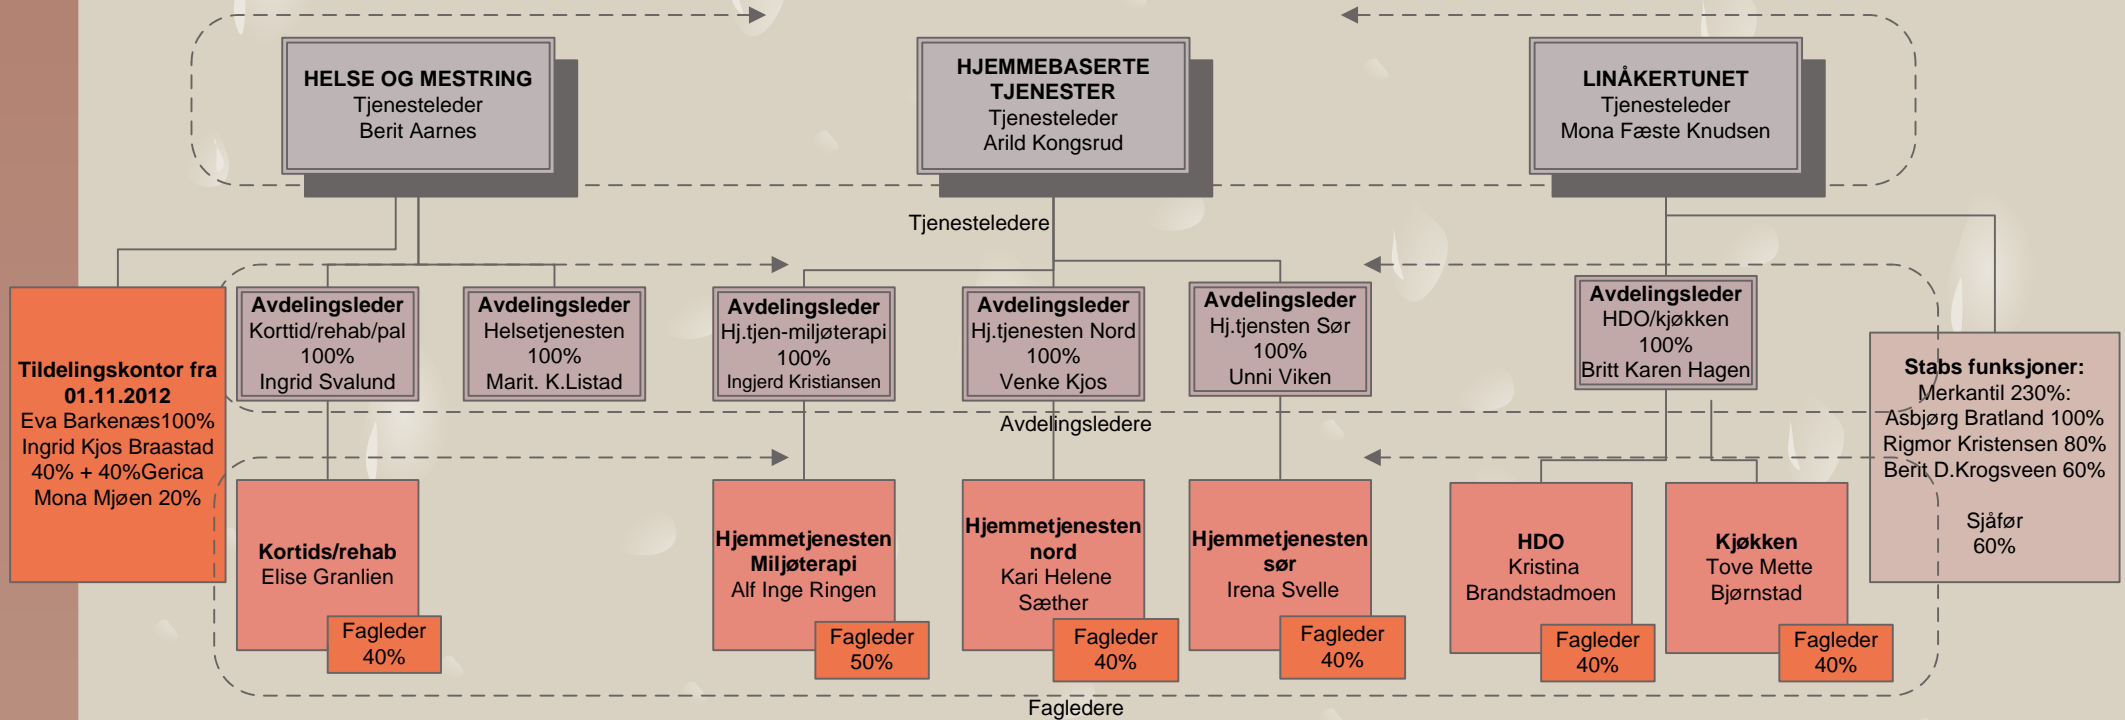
HELSE OG MESTRING
Tjenesteleder
Berit Aarnes

HJEMMEBASERTE TJENESTER
Tjenesteleder
Arild Kongsrud

LINÅKERTUNET
Tjenesteleder
Mona Fæste Knudsen

Tjenesteledere

Tildelingskontor fra 01.11.2012
Eva Barkenæs100%
Ingrid Kjos Braastad 40% + 40%Gerica
Mona Mjøen 20%

Avdelingsleder
Korttid/rehab/pal
100%
Ingrid Svalund

Avdelingsleder
Helsetjenesten
100%
Marit. K.Listad

Avdelingsleder
Hj.tjen-miljøterapi
100%
Ingjerd Kristiansen

Avdelingsleder
Hj.tjenesten Nord
100%
Venke Kjos

Avdelingsleder
Hj.tjensten Sør
100%
Unni Viken

Avdelingsleder
HDO/kjøkken
100%
Britt Karen Hagen

Stabs funksjoner:
Merkantil 230%:
Asbjørg Bratland 100%
Rigmor Kristensen 80%
Berit D.Krogsveen 60%

Sjåfør
60%

Avdelingsledere

Kortids/rehab
Elise Granlien

Fagleder
40%

Hjemmetjenesten Miljøterapi
Alf Inge Ringen

Fagleder
50%

Hjemmetjenesten nord
Kari Helene Sæther

Fagleder
40%

Hjemmetjenesten sør
Irena Svelle

Fagleder
40%

HDO
Kristina Brandstadmoen

Fagleder
40%

Kjøkken
Tove Mette Bjørnstad

Fagleder
40%

Fagledere